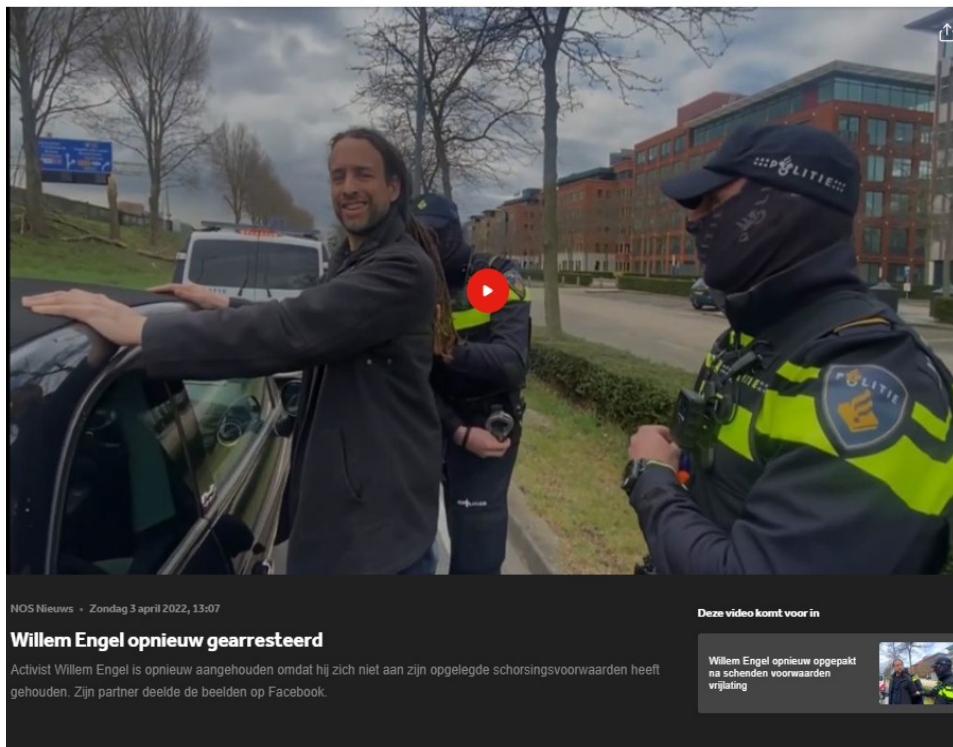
POLITIE

POLITIE

POLITIE

NOS Nieuws • Zondag 3 april 2022, 13:07

Willem Engel opnieuw gearresteerd

Activist Willem Engel is opnieuw aangehouden omdat hij zich niet aan zijn opgelegde schorsingsvoorwaarden heeft gehouden. Zijn partner deelde de beelden op Facebook.

Deze video komt voor in

Willem Engel opnieuw opgepakt na schenden voorwaarden vrijlating